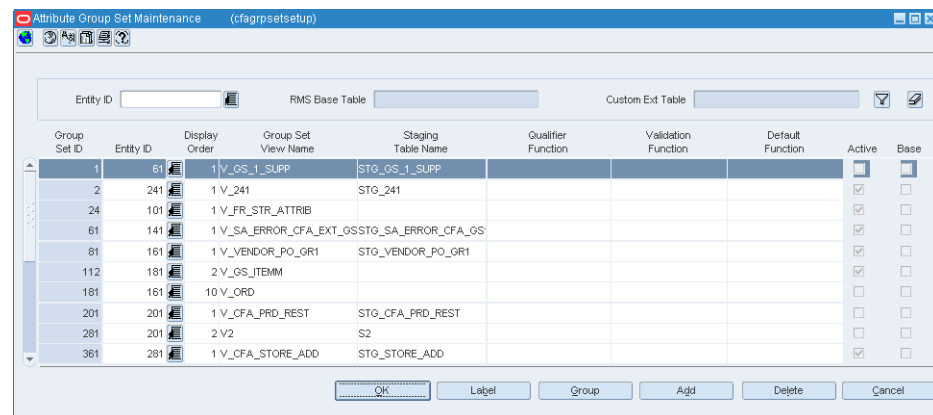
Attribute Group Set Maintenance (cfagrpsetsetup)

Entity ID
RMS Base Table
Custom Ext Table

| Group Set ID | Entity ID | Display Order | Group Set View Name | Staging Table Name | Qualifier Function | Validation Function | Default Function | Active | Base |
|---|---|---|---|---|---|---|---|---|---|
| 1 | 61 | 1 | V_GS_1_SUPP | STG_GS_1_SUPP | | | | | |
| 2 | 241 | 1 | V_241 | STG_241 | | | | | |
| 24 | 101 | 1 | V_FR_STR_ATTRIB | | | | | | |
| 61 | 141 | 1 | V_SA_ERROR_CFA_EXT_GS | STG_SA_ERROR_CFA_GS | | | | | |
| 81 | 161 | 1 | V_VENDOR_PO_GR1 | STG_VENDOR_PO_GR1 | | | | | |
| 112 | 181 | 2 | V_GS_ITEMM | | | | | | |
| 181 | 161 | 10 | V_ORD | | | | | | |
| 201 | 201 | 1 | V_CFA_PRD_REST | STG_CFA_PRD_REST | | | | | |
| 281 | 201 | 2 | V2 | S2 | | | | | |
| 361 | 281 | 1 | V_CFA_STORE_ADD | STG_STORE_ADD | | | | | |

OK Label Group Add Delete Cancel